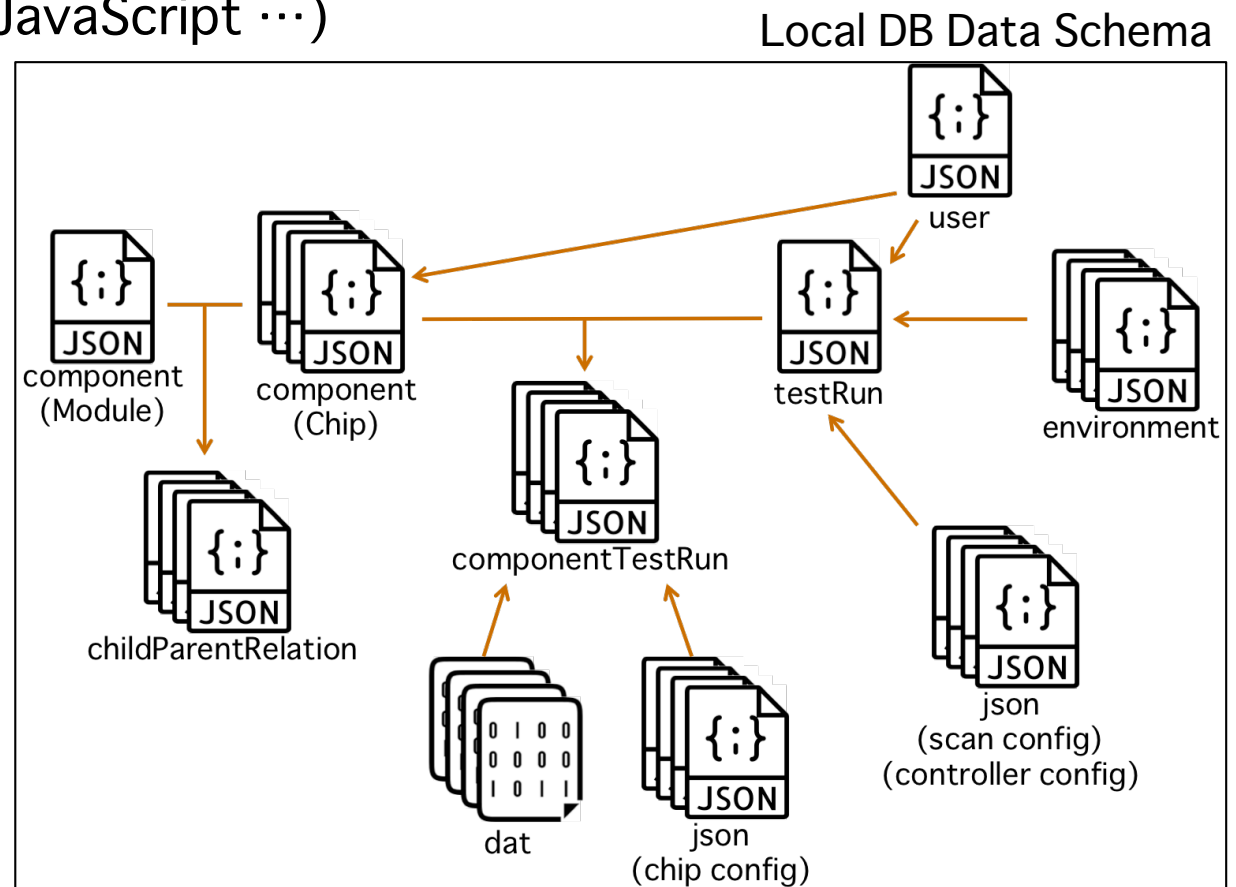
JavaScript …)

Local DB Data Schema

{;}
JSON
user

{;}
JSON
component
(Module)

{;}
JSON
component
(Chip)

{;}
JSON
testRun

{;}
JSON
environment

{;}
JSON
componentTestRun

{;}
JSON
childParentRelation

0 1 0 0
0 0 0 0
1 0 1 1
dat

{;}
JSON
json
(chip config)

{;}
JSON
json
(scan config)
(controller config)